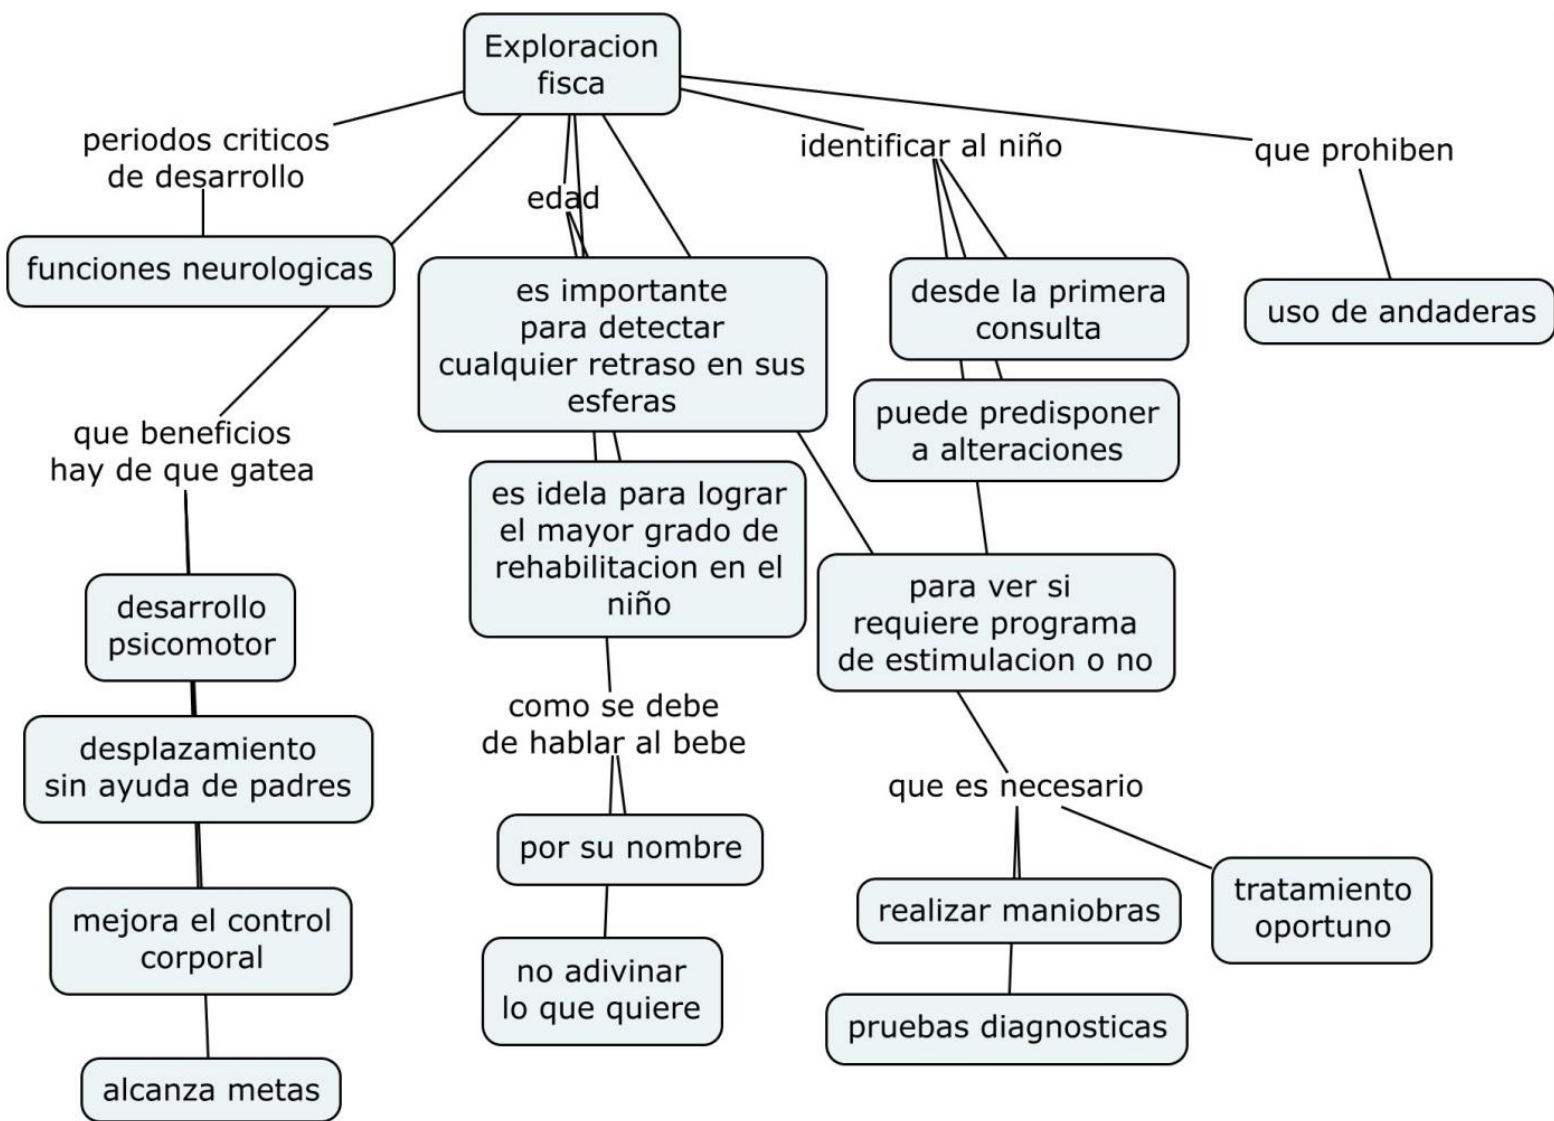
Exploracion fisca

periodos criticos de desarrollo

funciones neurologicas

que beneficios hay de que gatea

desarrollo psicomotor

desplazamiento sin ayuda de padres

mejora el control corporal

alcanza metas

edad

es importante para detectar cualquier retraso en sus esferas

es idela para lograr el mayor grado de rehabilitacion en el niño

como se debe de hablar al bebe

por su nombre

no adivinar lo que quiere

identificar al niño

desde la primera consulta

puede predisponer a alteraciones

para ver si requiere programa de estimulacion o no

que es necesario

realizar maniobras

pruebas diagnosticas

tratamiento oportuno

que prohiben

uso de andaderas